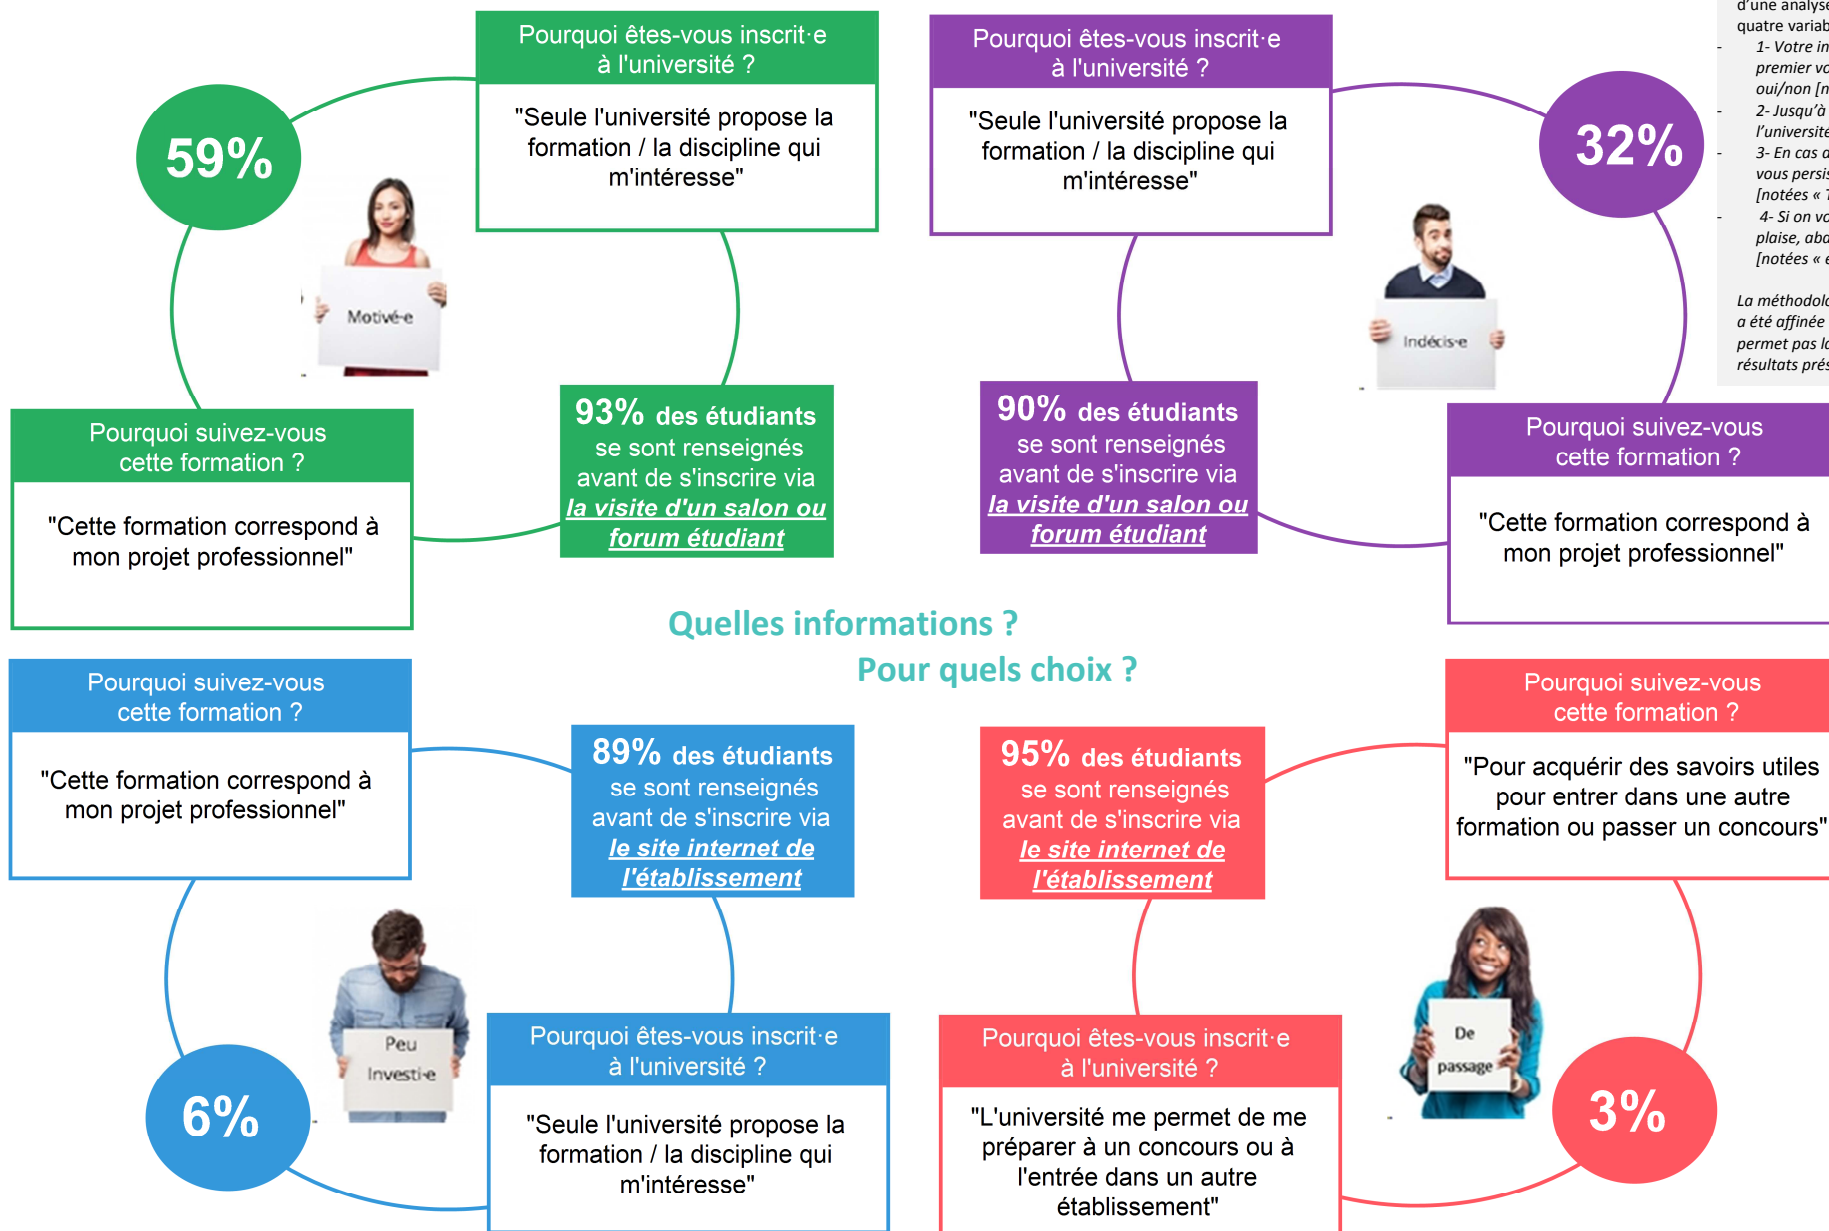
59%

Pourquoi êtes-vous inscrit·e à l'université ?

"Seule l'université propose la formation / la discipline qui m'intéresse"

Motivé·e

Pourquoi suivez-vous cette formation ?

"Cette formation correspond à mon projet professionnel"

93% des étudiants se sont renseignés avant de s'inscrire via la visite d'un salon ou forum étudiant

Pourquoi êtes-vous inscrit·e à l'université ?

"Seule l'université propose la formation / la discipline qui m'intéresse"

32%

Indécis·e

90% des étudiants se sont renseignés avant de s'inscrire via la visite d'un salon ou forum étudiant

Pourquoi suivez-vous cette formation ?

"Cette formation correspond à mon projet professionnel"

d'une analyse
quatre variab
- 1- Votre in
premier vo
oui/non [n
- 2- Jusqu'à
l'universite
- 3- En cas d
vous persis
[notées « 1
- 4- Si on vo
plaise, aba
[notées « e

La méthodolo
a été affinée
permet pas lo
résultats prés

Quelles informations ?
Pour quels choix ?

Pourquoi suivez-vous cette formation ?

"Cette formation correspond à mon projet professionnel"

89% des étudiants se sont renseignés avant de s'inscrire via le site internet de l'établissement

Peu Investi·e

6%

Pourquoi êtes-vous inscrit·e à l'université ?

"Seule l'université propose la formation / la discipline qui m'intéresse"

95% des étudiants se sont renseignés avant de s'inscrire via le site internet de l'établissement

Pourquoi suivez-vous cette formation ?

"Pour acquérir des savoirs utiles pour entrer dans une autre formation ou passer un concours"

De passage

Pourquoi êtes-vous inscrit·e à l'université ?

"L'université me permet de me préparer à un concours ou à l'entrée dans un autre établissement"

3%